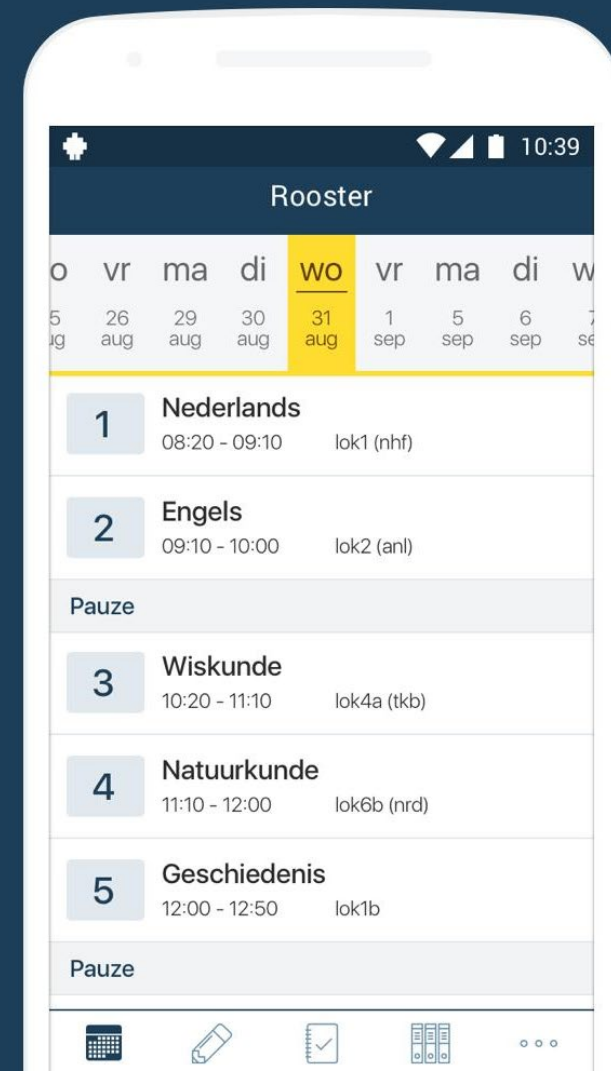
10:39

Rooster

o 5 ug
vr 26 aug
ma 29 aug
di 30 aug
wo 31 aug
vr 1 sep
ma 5 sep
di 6 sep
w 7 se

1 Nederlands
08:20 - 09:10 lok1 (nhf)

2 Engels
09:10 - 10:00 lok2 (anl)

Pauze

3 Wiskunde
10:20 - 11:10 lok4a (tkb)

4 Natuurkunde
11:10 - 12:00 lok6b (nrd)

5 Geschiedenis
12:00 - 12:50 lok1b

Pauze